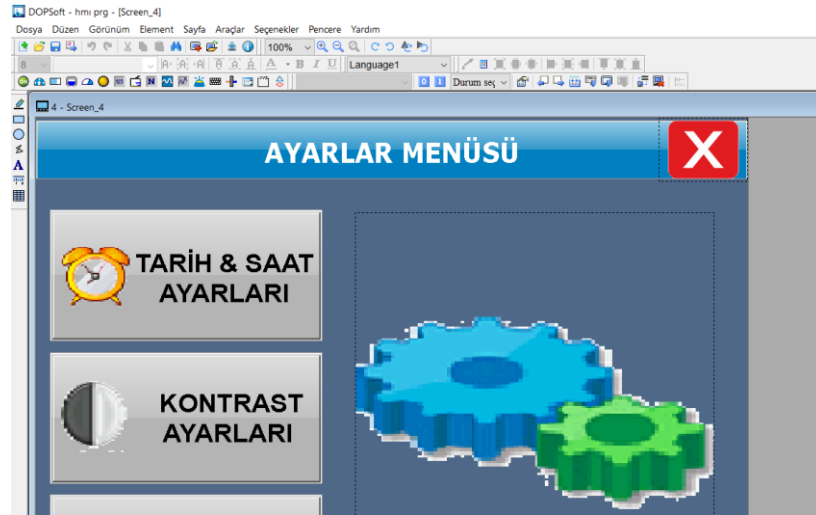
DOPSoft - hmı prg - [Screen_4]

Dosya Düzen Görünüm Element Sayfa Araçlar Seçenekler Pencere Yardım

100%

8

B I U

Language1

0 1 Durum seç

4 - Screen_4

AYARLAR MENÜSÜ

X

TARİH & SAAT AYARLARI

KONTRAST AYARLARI